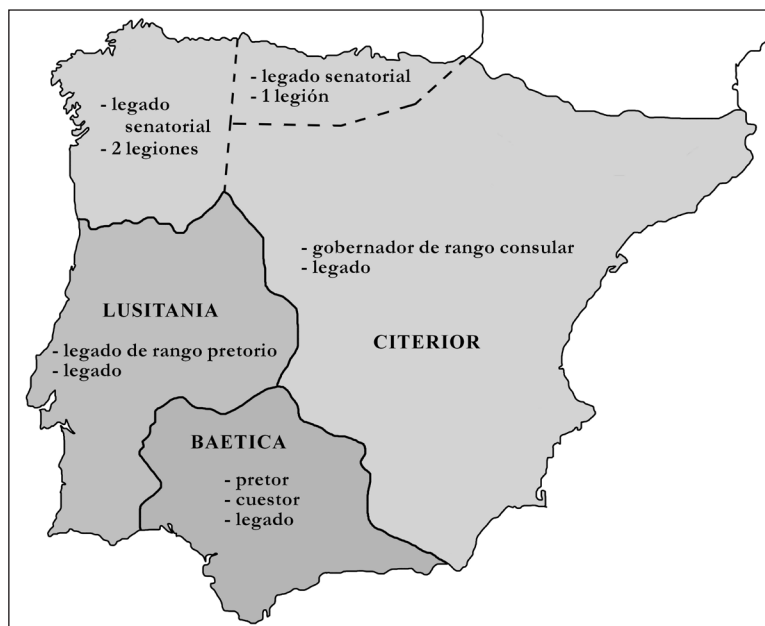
- legado senatorial
- 1 legión

- legado senatorial
- 2 legiones

- gobernador de rango consular
- legado

LUSITANIA

- legado de rango pretorio
- legado

CITERIOR

BAETICA

- pretor
- cuestor
- legado